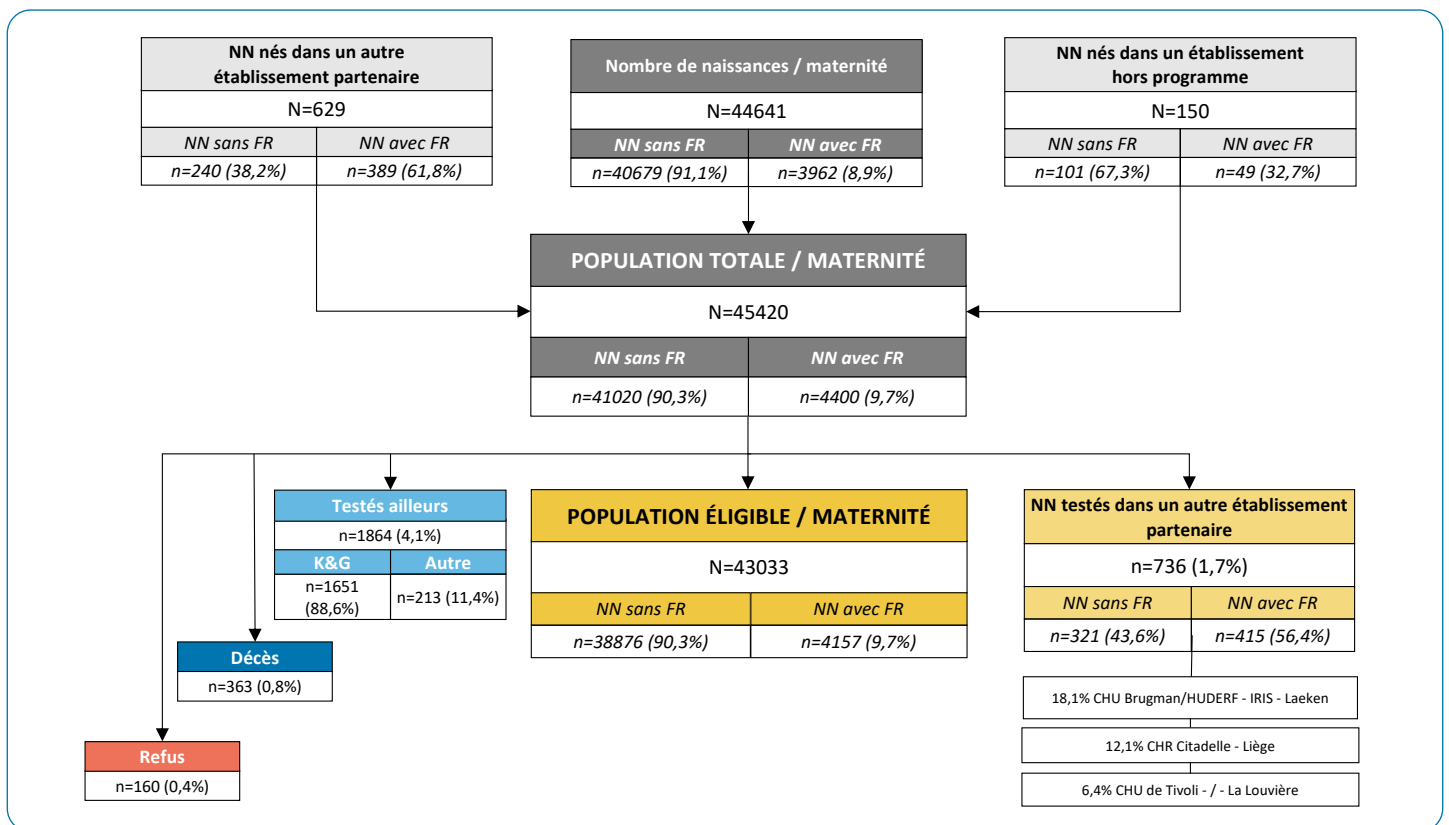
NN nés dans un autre établissement partenaire

N=629

| NN sans FR | NN avec FR |
|---|---|
| n=240 (38,2%) | n=389 (61,8%) |

Nombre de naissances / maternité

N=44641

| NN sans FR | NN avec FR |
|---|---|
| n=40679 (91,1%) | n=3962 (8,9%) |

NN nés dans un établissement hors programme

N=150

| NN sans FR | NN avec FR |
|---|---|
| n=101 (67,3%) | n=49 (32,7%) |

POPULATION TOTALE / MATERNITÉ

N=45420

| NN sans FR | NN avec FR |
|---|---|
| n=41020 (90,3%) | n=4400 (9,7%) |

Testés ailleurs

n=1864 (4,1%)

| K&G | Autre |
|---|---|
| n=1651 (88,6%) | n=213 (11,4%) |

POPULATION ÉLIGIBLE / MATERNITÉ

N=43033

| NN sans FR | NN avec FR |
|---|---|
| n=38876 (90,3%) | n=4157 (9,7%) |

NN testés dans un autre établissement partenaire

n=736 (1,7%)

| NN sans FR | NN avec FR |
|---|---|
| n=321 (43,6%) | n=415 (56,4%) |

18,1% CHU Brugman/HUDERF - IRIS - Laeken

12,1% CHR Citadelle - Liège

6,4% CHU de Tivoli - / - La Louvière

Décès

n=363 (0,8%)

Refus

n=160 (0,4%)